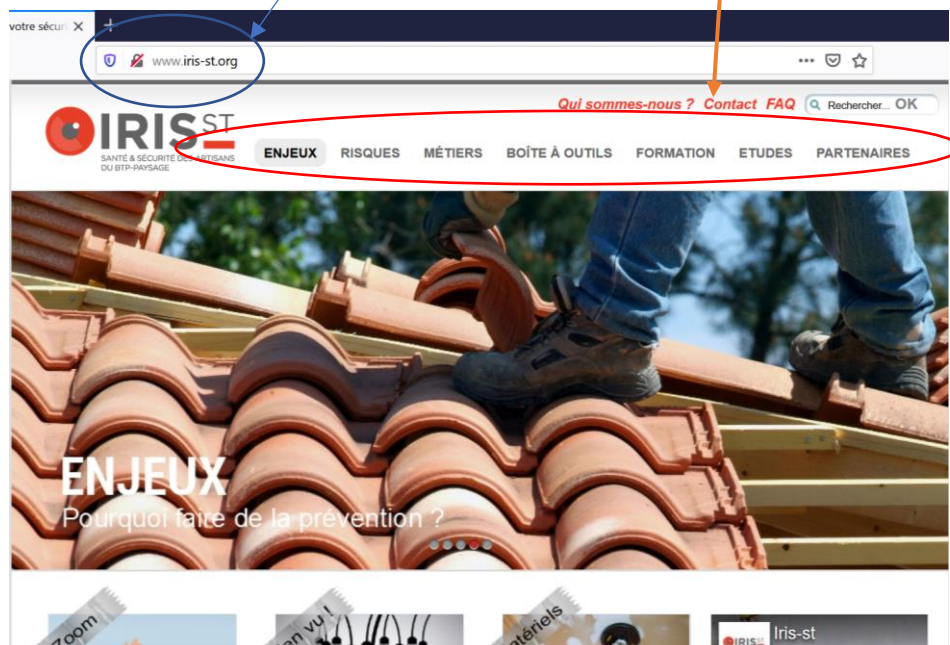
votre sécuri ×

www.iris-st.org

Qui sommes-nous ? Contact FAQ Rechercher... OK

IRIS ST
SANTÉ & SÉCURITÉ DES ARTISANS DU BTP-PAYSAGE

ENJEUX RISQUES MÉTIERS BOÎTE À OUTILS FORMATION ETUDES PARTENAIRES

ENJEUX
Pourquoi faire de la prévention ?

Zoom

en vu !

atériels

Iris-st